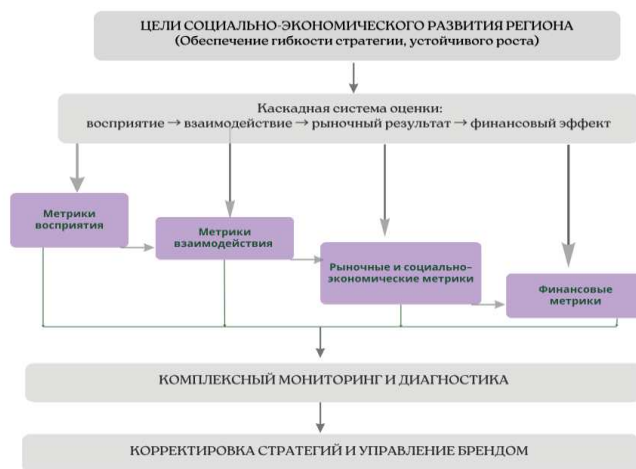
ЦЕЛИ СОЦИАЛЬНО-ЭКОНОМИЧЕСКОГО РАЗВИТИЯ РЕГИОНА
(Обеспечение гибкости стратегии, устойчивого роста)

Каскадная система оценки:
восприятие → взаимодействие → рыночный результат → финансовый эффект

Метрики восприятия

Метрики взаимодействия

Рыночные и социально-экономические метрики

Финансовые метрики

КОМПЛЕКСНЫЙ МОНИТОРИНГ И ДИАГНОСТИКА

КОРРЕКТИРОВКА СТРАТЕГИЙ И УПРАВЛЕНИЕ БРЕНДОМ